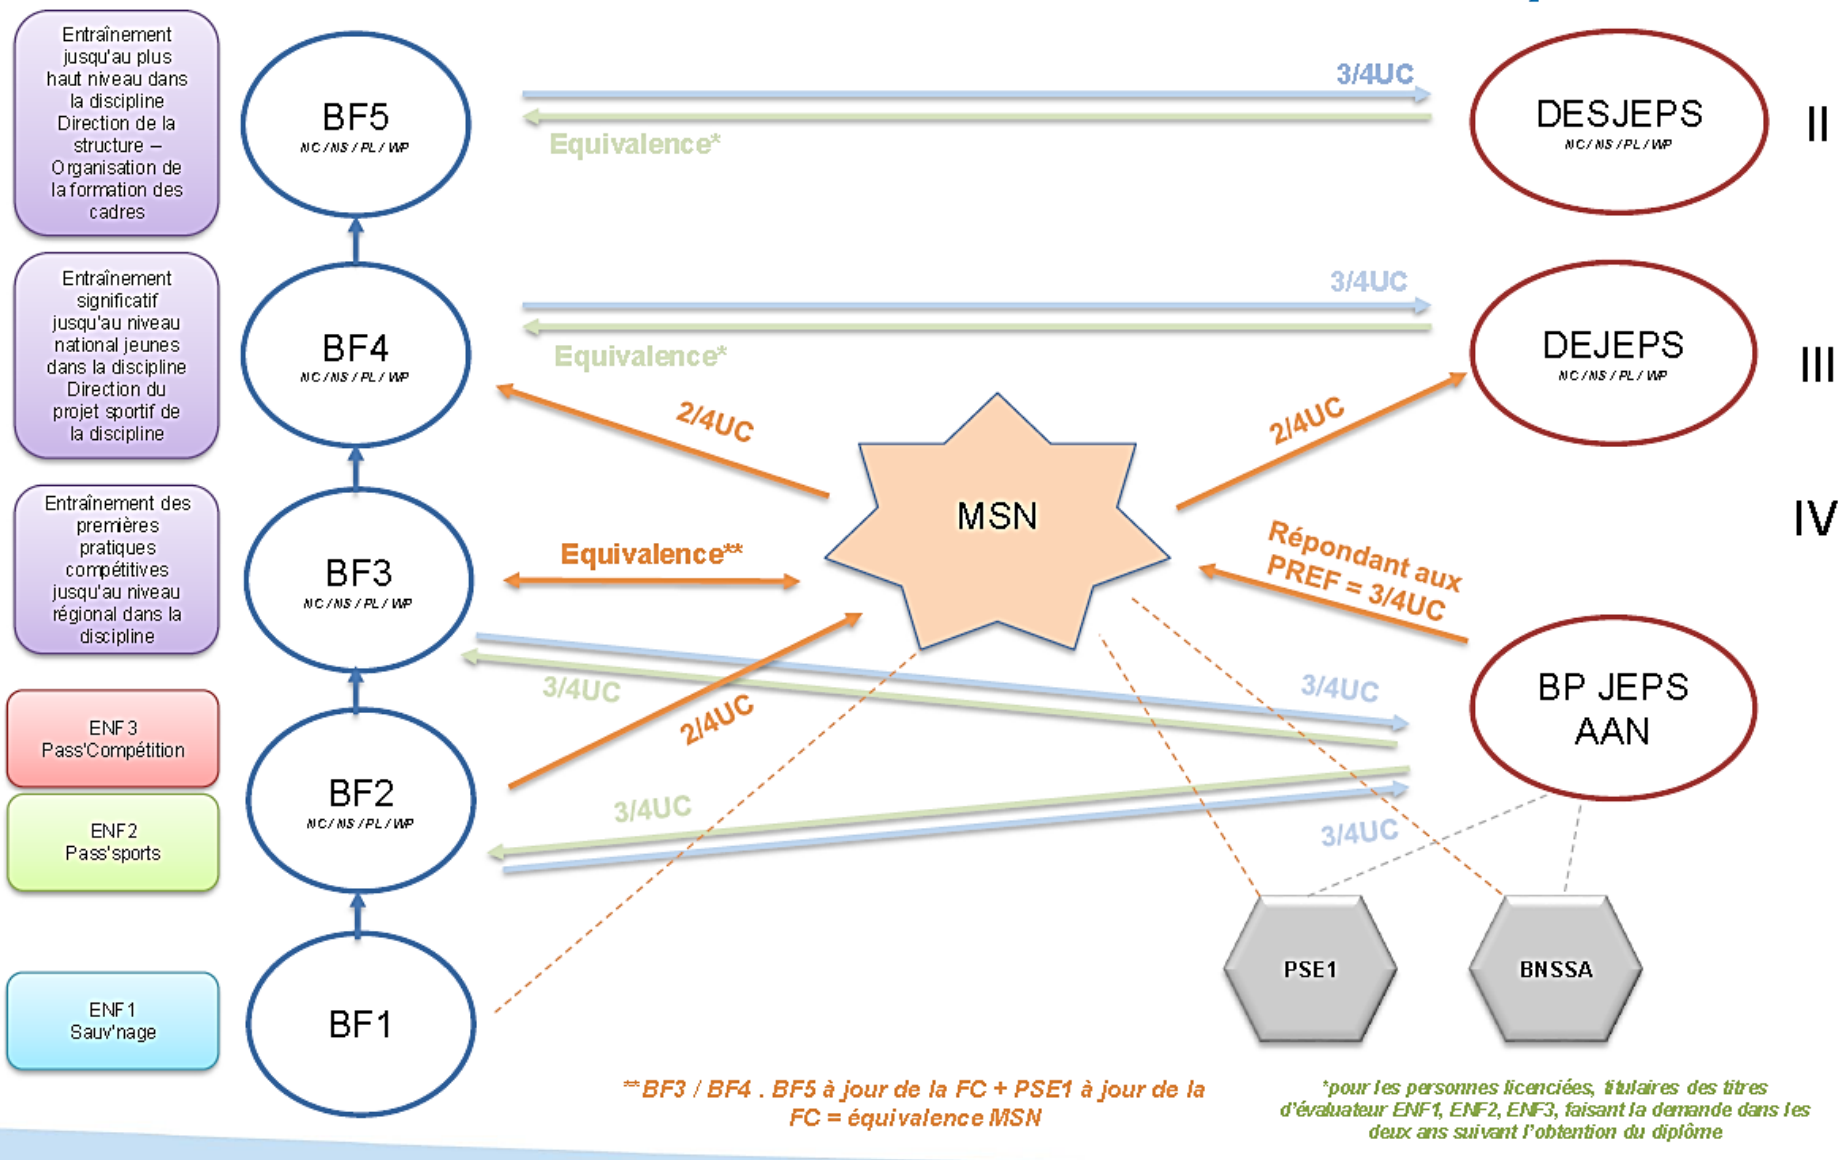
Entraînement jusqu'au plus haut niveau dans la discipline Direction de la structure – Organisation de la formation des cadres

Entraînement significatif jusqu'au niveau national jeunes dans la discipline Direction du projet sportif de la discipline

Entraînement des premières pratiques compétitives jusqu'au niveau régional dans la discipline

ENF 3
Pass'Compétition

ENF 2
Pass'sports

ENF 1
Sauv'nage

BF5
NC / NS / PL / WP

BF4
NC / NS / PL / WP

BF3
NC / NS / PL / WP

BF2
NC / NS / PL / WP

BF1

3/4UC

Equivalence*

DESJEPS
NC / NS / PL / WP

II

3/4UC

Equivalence*

DEJEPS
NC / NS / PL / WP

III

2/4UC

2/4UC

MSN

IV

Equivalence**

Répondant aux PREF = 3/4UC

3/4UC

3/4UC

2/4UC

BP JEPS AAN

3/4UC

3/4UC

PSE1

BNSSA

**BF3 / BF4 . BF5 à jour de la FC + PSE1 à jour de la FC = équivalence MSN

*pour les personnes licenciées, titulaires des titres d'évaluateur ENF1, ENF2, ENF3, faisant la demande dans les deux ans suivant l'obtention du diplôme